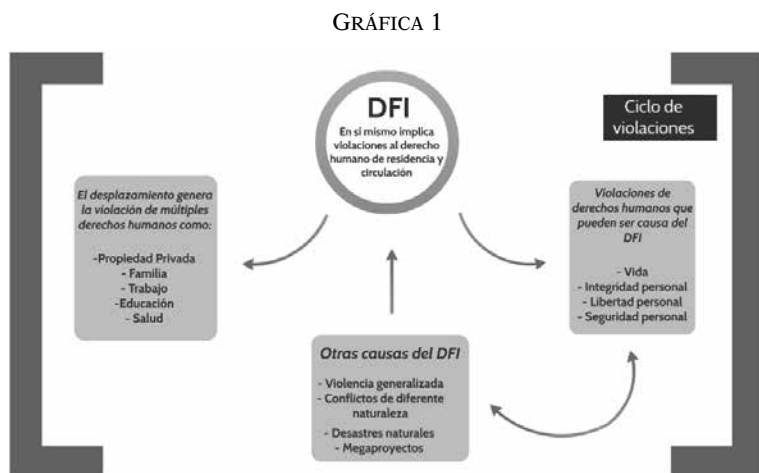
GRÁFICA 1

DFI
En sí mismo implica violaciones al derecho humano de residencia y circulación

Ciclo de violaciones

El desplazamiento genera la violación de múltiples derechos humanos como:

-Propiedad Privada
- Familia
- Trabajo
-Educación
- Salud

Violaciones de derechos humanos que pueden ser causa del DFI

- Vida
- Integridad personal
- Libertad personal
- Seguridad personal

Otras causas del DFI

- Violencia generalizada
- Conflictos de diferente naturaleza
- Desastres naturales
- Megaproyectos